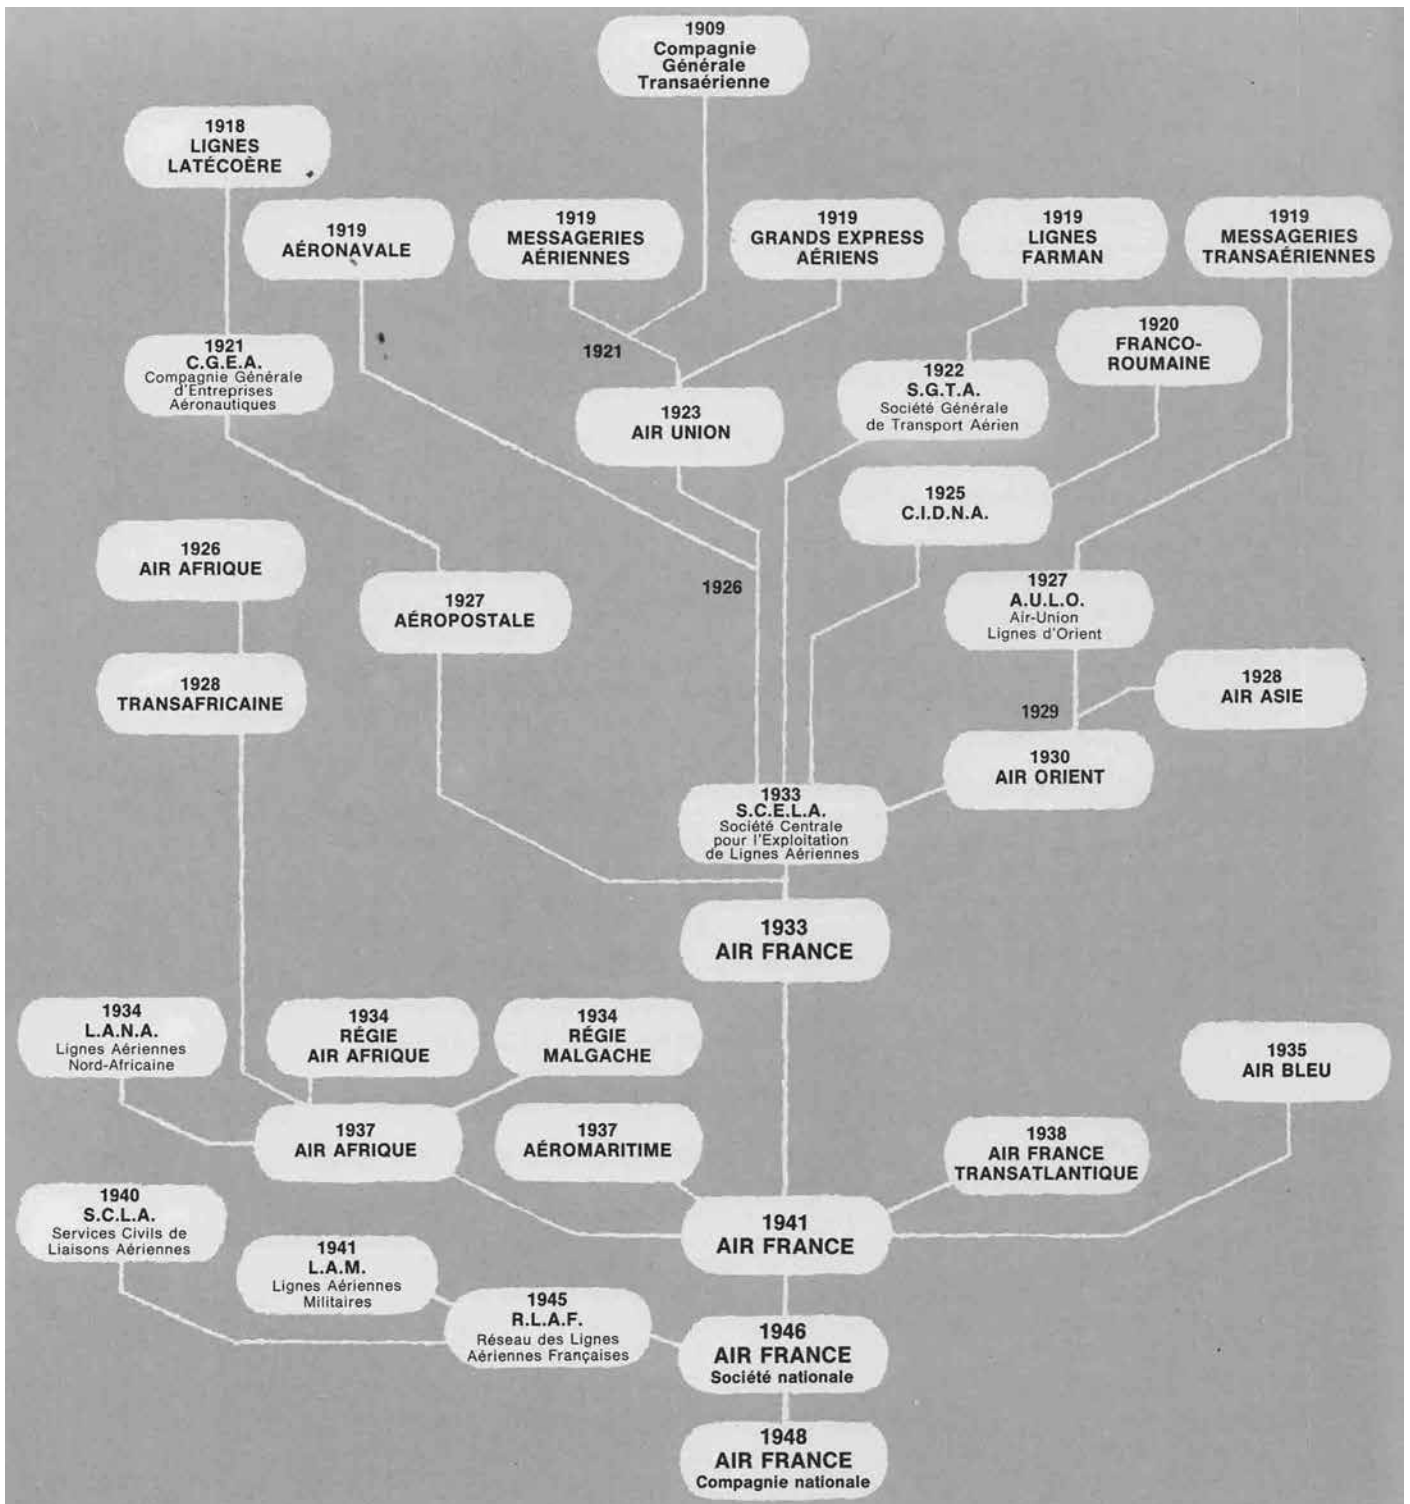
1909
Compagnie
Générale
Transaérienne

1918
LIGNES
LATÉCOÈRE

1919
AÉRONAVALE

1919
MESSAGERIES
AÉRIENNES

1919
GRANDS EXPRESS
AÉRIENS

1919
LIGNES
FARMAN

1919
MESSAGERIES
TRANSAÉRIENNES

1921
C.G.E.A.
Compagnie Générale
d'Entreprises
Aéronautiques

1921

1920
FRANCO-
ROUMAINE

1922
S.G.T.A.
Société Générale
de Transport Aérien

1923
AIR UNION

1925
C.I.D.N.A.

1926
AIR AFRIQUE

1927
AÉROPOSTALE

1926

1927
A.U.L.O.
Air-Union
Lignes d'Orient

1928
TRANSAFRICAINE

1928
AIR ASIE

1929

1930
AIR ORIENT

1933
S.C.E.L.A.
Société Centrale
pour l'Exploitation
de Lignes Aériennes

1933
AIR FRANCE

1934
L.A.N.A.
Lignes Aériennes
Nord-Africaine

1934
RÉGIE
AIR AFRIQUE

1934
RÉGIE
MALGACHE

1935
AIR BLEU

1937
AIR AFRIQUE

1937
AÉROMARITIME

1938
AIR FRANCE
TRANSATLANTIQUE

1940
S.C.L.A.
Services Civils de
Liaisons Aériennes

1941
AIR FRANCE

1941
L.A.M.
Lignes Aériennes
Militaires

1945
R.L.A.F.
Réseau des Lignes
Aériennes Françaises

1946
AIR FRANCE
Société nationale

1948
AIR FRANCE
Compagnie nationale